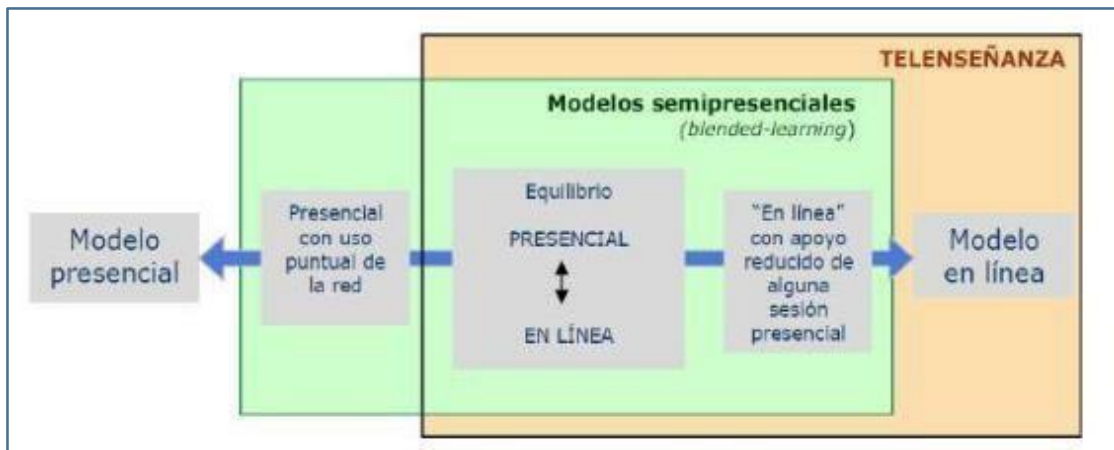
TELENSEÑANZA

Modelos semipresenciales
(blended-learning)

Modelo presencial

Presencial con uso puntual de la red

Equilibrio
PRESENCIAL
EN LÍNEA

"En línea" con apoyo reducido de alguna sesión presencial

Modelo en línea